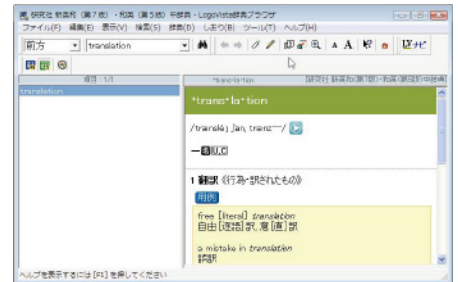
研究社 新英和（第7版）・和英（第5版）中辞典 - Logovista辞典ブラウザ
ファイル(F) 編集(E) 表示(V) 検索(S) 辞書(D) しおり(B) ツール(T) ヘルプ(H)
前方
translation
A A
項目 1/1
translation
*translation
研究社 新英和(第7版)・和英(第5版)中辞典
*trans·la·tion
/trænsléɪʃən, trænz-/
━名 U,C
1 翻訳 《行為・訳されたもの》
用例
free [literal] translation
自由[逐語]訳, 意[直]訳
a mistake in translation
誤訳
ヘルプを表示するには [F1] を押してください